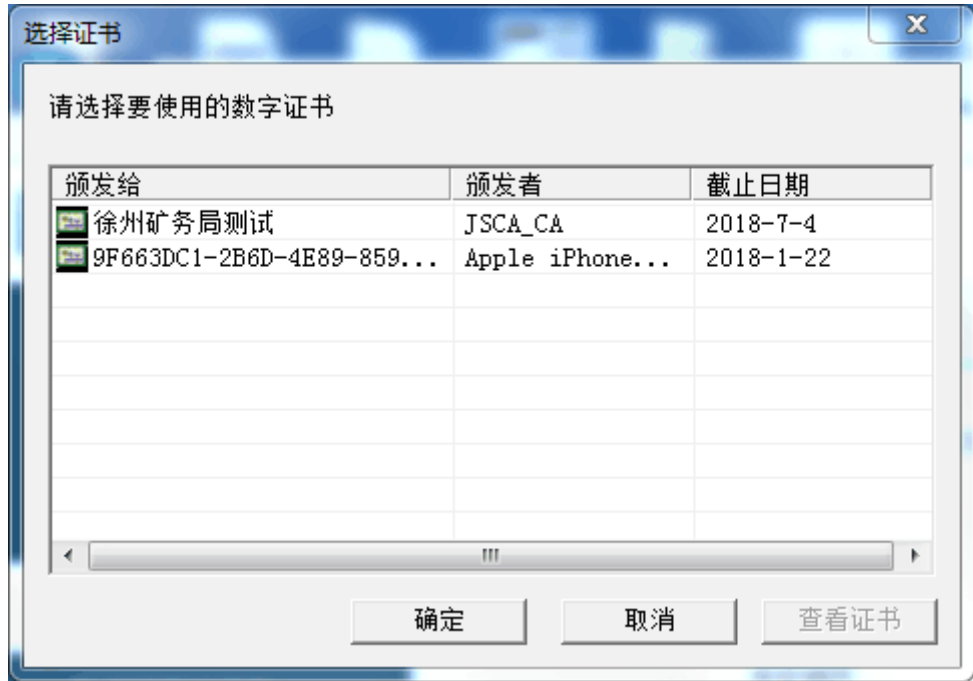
选择证书

X

请选择要使用的数字证书

| 颁发给 | 颁发者 | 截止日期 |
|---|---|---|
| 徐州矿务局测试 | JSCA_CA | 2018-7-4 |
| 9F663DC1-2B6D-4E89-859... | Apple iPhone... | 2018-1-22 |

III

确定

取消

查看证书